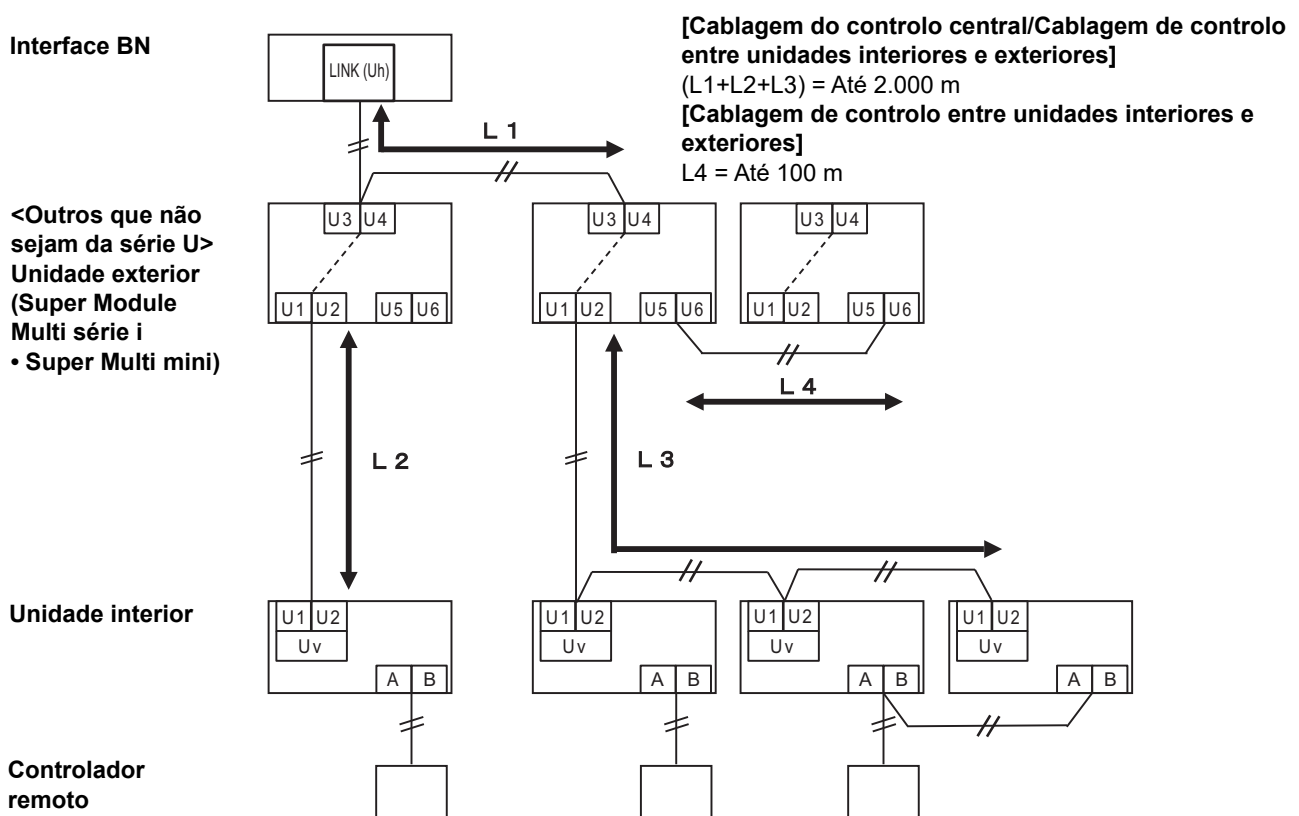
Interface BN

LINK (Uh)

[Cablagem do controlo central/Cablagem de controlo entre unidades interiores e exteriores]
(L1+L2+L3) = Até 2.000 m
[Cablagem de controlo entre unidades interiores e exteriores]
L4 = Até 100 m

L 1

<Outros que não sejam da série U>
Unidade exterior
(Super Module Multi série i
• Super Multi mini)

U3 U4
U1 U2 U5 U6

U3 U4
U1 U2 U5 U6

U3 U4
U1 U2 U5 U6

L 4

L 2

L 3

Unidade interior

U1 U2
Uv
A B

U1 U2
Uv
A B

U1 U2
Uv
A B

U1 U2
Uv
A B

Controlador remoto